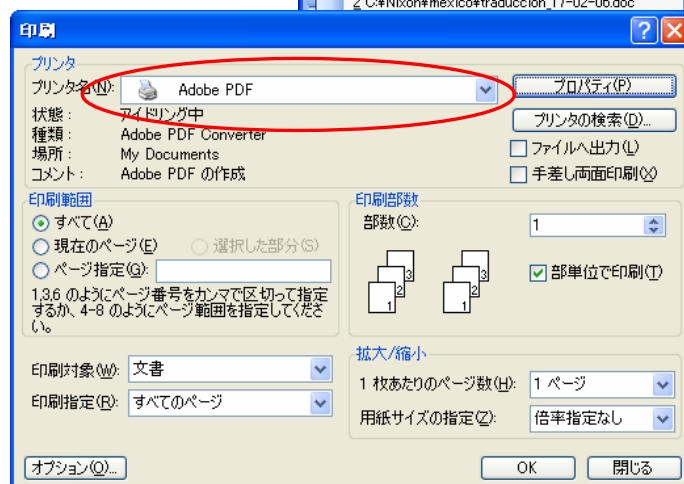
2 C:¥Nixon¥mexico¥traduccion_17-02-06.doc

印刷

プリンタ
プリンタ名(N): Adobe PDF
プロパティ(P)
状態: アイドリング中
種類: Adobe PDF Converter
場所: My Documents
コメント: Adobe PDF の作成
プリンタの検索(D)...
ファイルへ出力(L)
手差し両面印刷(X)

印刷範囲
すべて(A)
現在のページ(E)
選択した部分(S)
ページ指定(G):
1,3,6 のようにページ番号をカンマで区切って指定するか、4-8 のようにページ範囲を指定してください。

印刷部数
部数(C): 1
部単位で印刷(T)

印刷対象(W): 文書
印刷指定(R): すべてのページ

拡大/縮小
1 枚あたりのページ数(H): 1 ページ
用紙サイズの指定(Z): 倍率指定なし

オプション(O)...
OK
閉じる